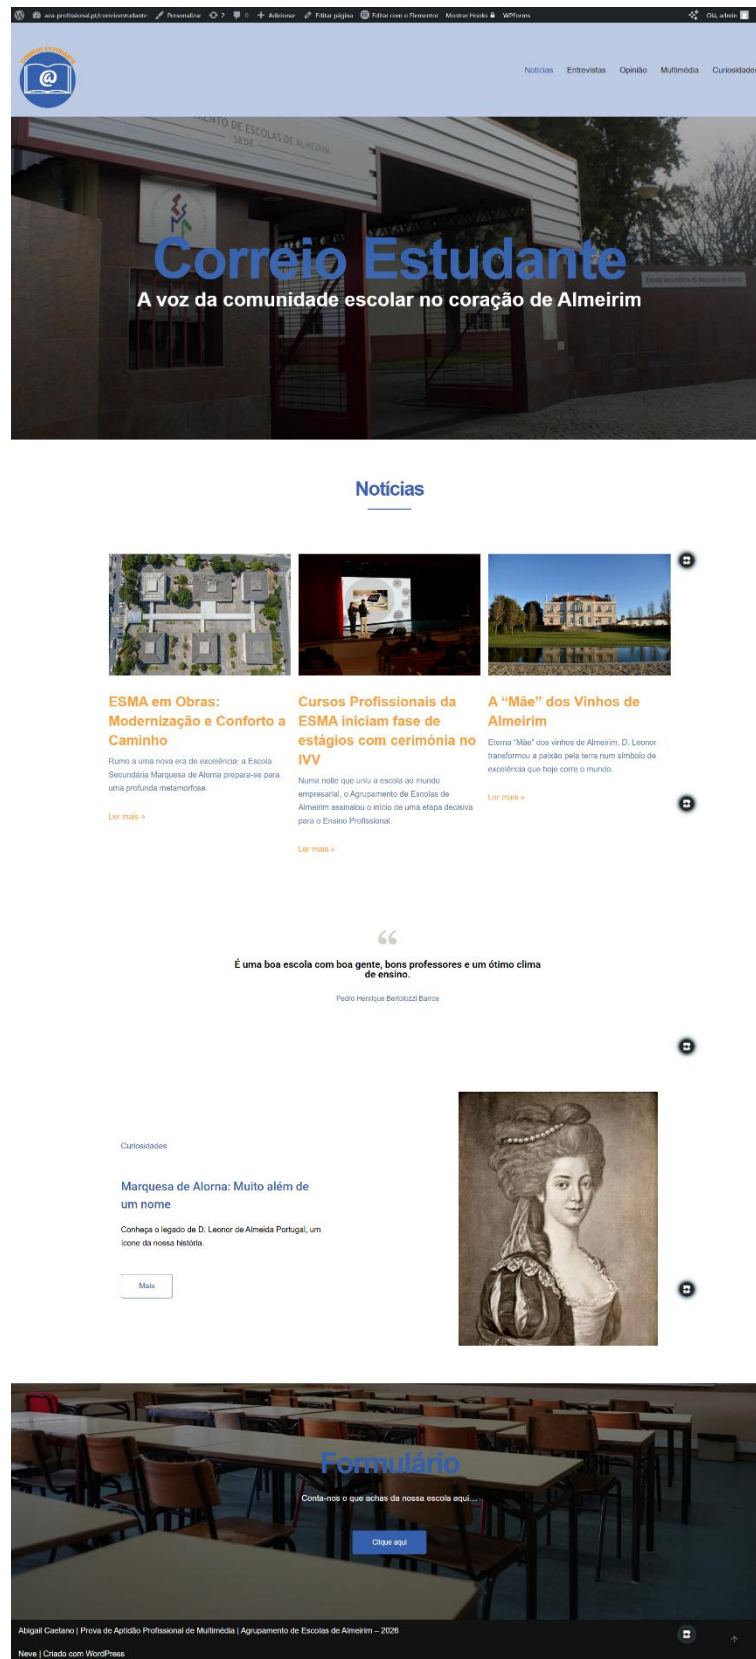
aea-profissional.pt/correioestudante Personalizar 2 0 Adicionar Editar página Editar com o Elementor Mostrar Hooks WPForms Olá, admin

Notícias Entrevistas Opinião Multimédia Curiosidades

AGRUPAMENTO DE ESCOLAS DE ALMEIRIM SEDE

Correio Estudante
A voz da comunidade escolar no coração de Almeirim

Notícias

ESMA em Obras: Modernização e Conforto a Caminho
Rumo a uma nova era de excelência: a Escola Secundária Marquesa de Alorna prepara-se para uma profunda metamorfose.
Ler mais »

Cursos Profissionais da ESMA iniciam fase de estágios com cerimónia no IVV
Numa noite que uniu a escola ao mundo empresarial, o Agrupamento de Escolas de Almeirim assinalou o início de uma etapa decisiva para o Ensino Profissional.
Ler mais »

A "Mãe" dos Vinhos de Almeirim
Eterna "Mãe" dos vinhos de Almeirim, D. Leonor transformou a paixão pela terra num símbolo de excelência que hoje corre o mundo.
Ler mais »

“
É uma boa escola com boa gente, bons professores e um ótimo clima de ensino.
Pedro Henrique Bertolozzi Barros

Curiosidades
Marquesa de Alorna: Muito além de um nome
Conheça o legado de D. Leonor de Almeida Portugal, um ícone da nossa história.
Mais

Formulário
Conta-nos o que achas da nossa escola aqui...
Clique aqui

Abigail Caetano | Prova de Aptidão Profissional de Multimédia | Agrupamento de Escolas de Almeirim – 2026
Neve | Criado com WordPress